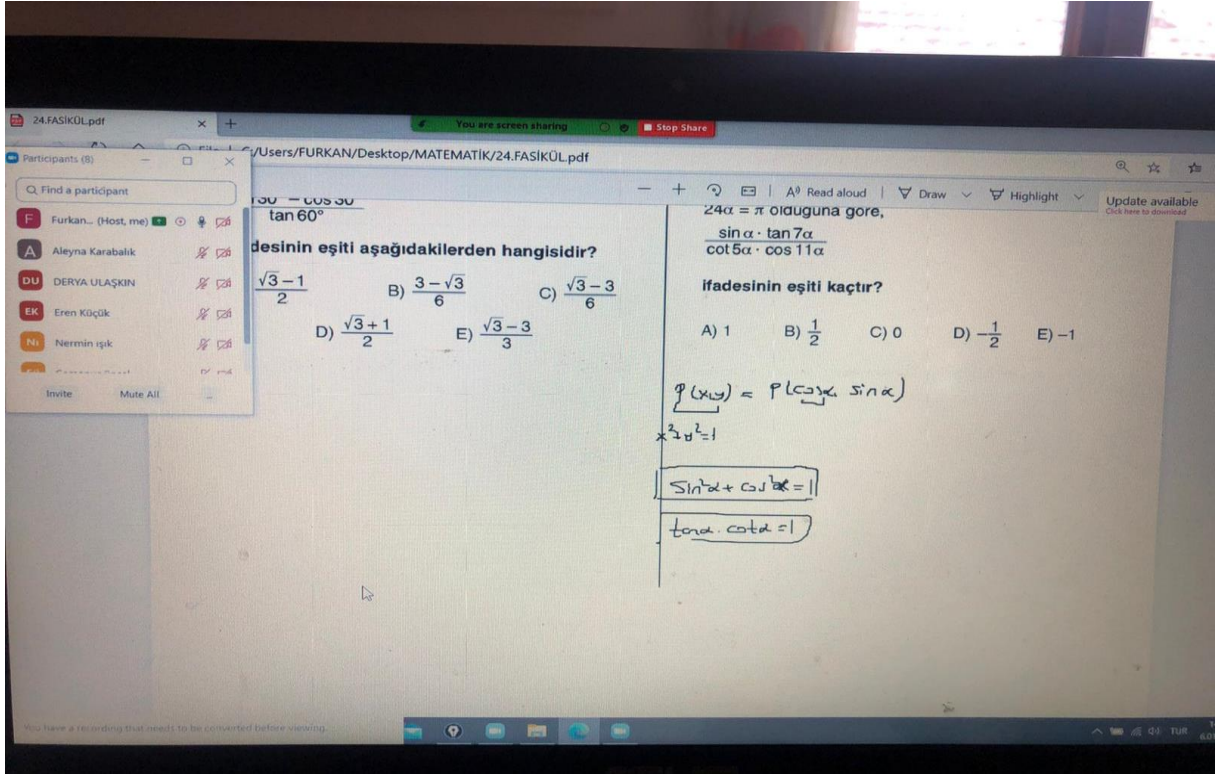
24.FASİKÜL.pdf

You are screen sharing

Stop Share

Participants (8)

Find a participant

Furkan... (Host, me)

Aleyna Karabalık

DERYA ULAŞKIN

Eren Küçük

Nermin ışık

Invite

Mute All

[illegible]/Users/FURKAN/Desktop/MATEMATİK/24.FASİKÜL.pdf

A Read aloud | Draw | Highlight

Update available
Click here to download

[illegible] $- \cos 30$
$\tan 60°$

desinin eşiti aşağıdakilerden hangisidir?

$\frac{\sqrt{3}-1}{2}$ B) $\frac{3-\sqrt{3}}{6}$ C) $\frac{\sqrt{3}-3}{6}$

D) $\frac{\sqrt{3}+1}{2}$ E) $\frac{\sqrt{3}-3}{3}$

$24\alpha = \pi$ olduğuna göre,

$\frac{\sin\alpha \cdot \tan 7\alpha}{\cot 5\alpha \cdot \cos 11\alpha}$

ifadesinin eşiti kaçtır?

A) 1 B) $\frac{1}{2}$ C) 0 D) $-\frac{1}{2}$ E) $-1$

$P(x,y) = P(\cos\alpha, \sin\alpha)$

$x^2+y^2=1$

$\sin^2\alpha + \cos^2\alpha = 1$

$\tan\alpha \cdot \cot\alpha = 1$

You have a recording that needs to be converted before viewing.

TUR